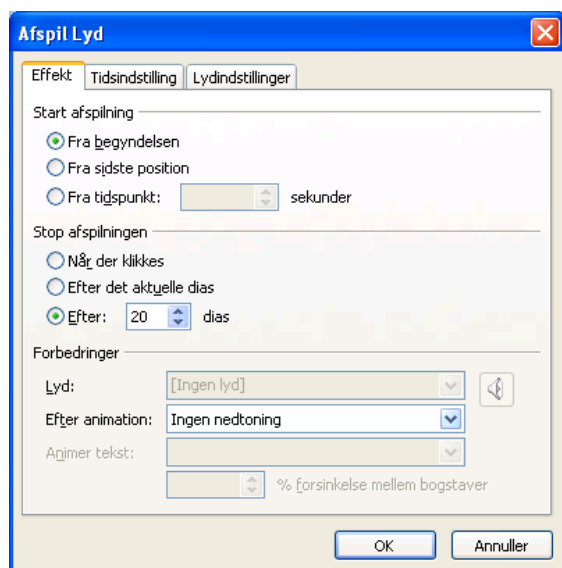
Afspil Lyd

Effekt | Tidsindstilling | Lydindstillinger

Start afspilning
Fra begyndelsen
Fra sidste position
Fra tidspunkt: sekunder

Stop afspilningen
Når der klikkes
Efter det aktuelle dias
Efter: 20 dias

Forbedringer
Lyd: [Ingen lyd]
Efter animation: Ingen nedtoning
Animer tekst:
% forsinkelse mellem bogstaver

OK
Annuller